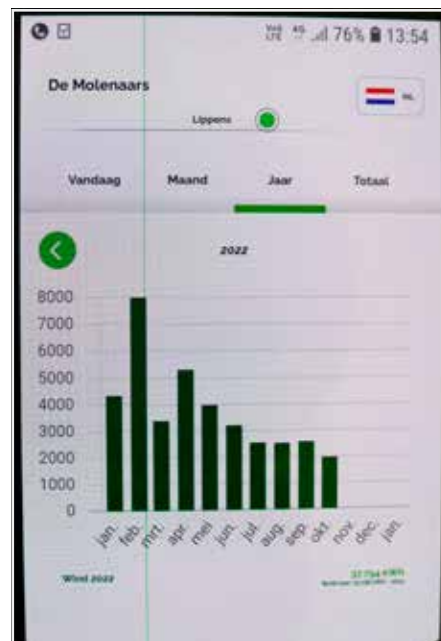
76% 13:54

De Molenaars

NL

Lippens

Vandaag Maand Jaar Totaal

2022

8000
7000
6000
5000
4000
3000
2000
1000
0

jan. feb. mrt. apr. mei jun. jul. aug. sep. okt. nov. dec. jan.

Wind 2022

37.754 kWh
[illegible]